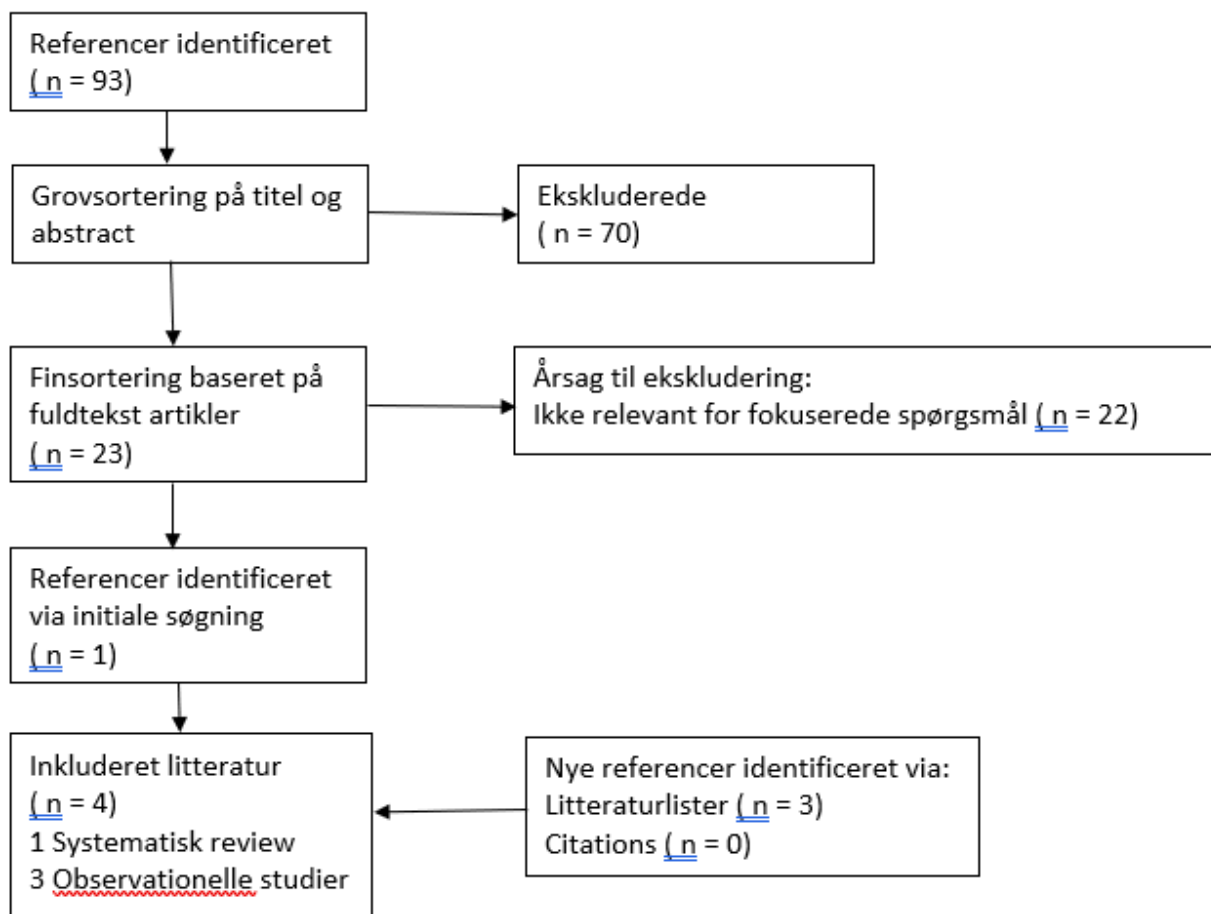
Referencer identificeret
( n = 93)

Grovsortering på titel og abstract

Ekskluderede
( n = 70)

Finsortering baseret på fuldtekst artikler
( n = 23)

Årsag til ekskludering:
Ikke relevant for fokuserede spørgsmål ( n = 22)

Referencer identificeret via initiale søgning
( n = 1)

Inkluderet litteratur
( n = 4)
1 Systematisk review
3 Observationelle studier

Nye referencer identificeret via:
Litteraturlister ( n = 3)
Citations ( n = 0)